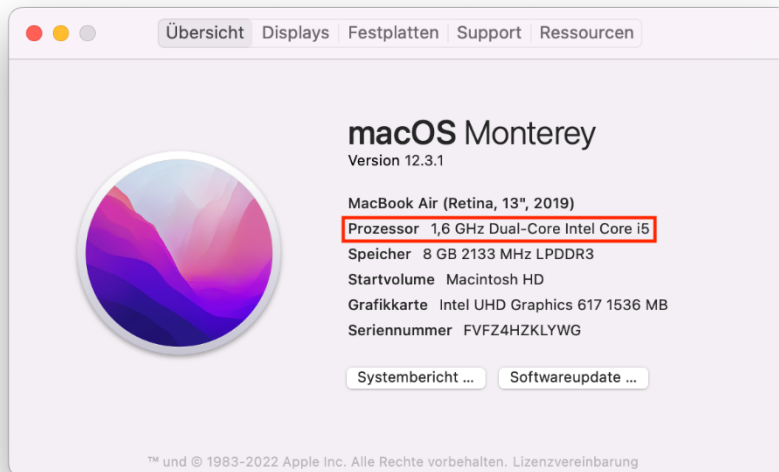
Übersicht Displays Festplatten Support Ressourcen

macOS Monterey
Version 12.3.1

MacBook Air (Retina, 13", 2019)
Prozessor 1,6 GHz Dual-Core Intel Core i5
Speicher 8 GB 2133 MHz LPDDR3
Startvolume Macintosh HD
Grafikkarte Intel UHD Graphics 617 1536 MB
Seriennummer FVFZ4HZKLYWG

Systembericht ... Softwareupdate ...

™ und © 1983-2022 Apple Inc. Alle Rechte vorbehalten. Lizenzvereinbarung